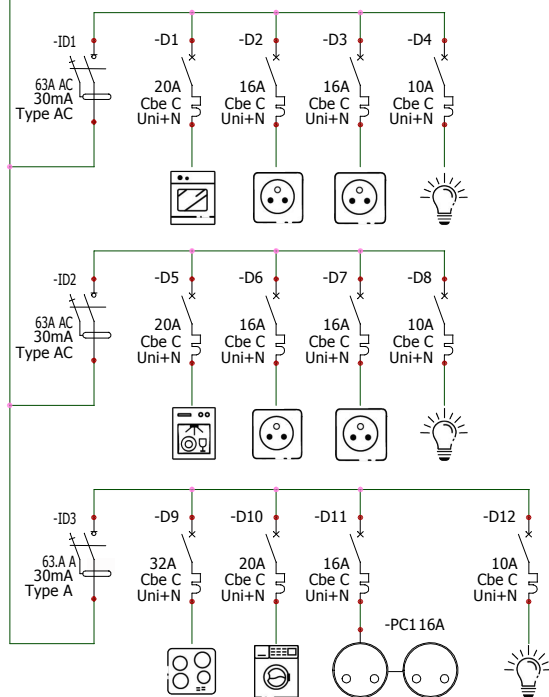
-ID1
63A AC
30mA
Type AC

-D1
20A
Cbe C
Uni+N

-D2
16A
Cbe C
Uni+N

-D3
16A
Cbe C
Uni+N

-D4
10A
Cbe C
Uni+N

-ID2
63A AC
30mA
Type AC

-D5
20A
Cbe C
Uni+N

-D6
16A
Cbe C
Uni+N

-D7
16A
Cbe C
Uni+N

-D8
10A
Cbe C
Uni+N

-ID3
63.A A
30mA
Type A

-D9
32A
Cbe C
Uni+N

-D10
20A
Cbe C
Uni+N

-D11
16A
Cbe C
Uni+N

-D12
10A
Cbe C
Uni+N

-PC116A